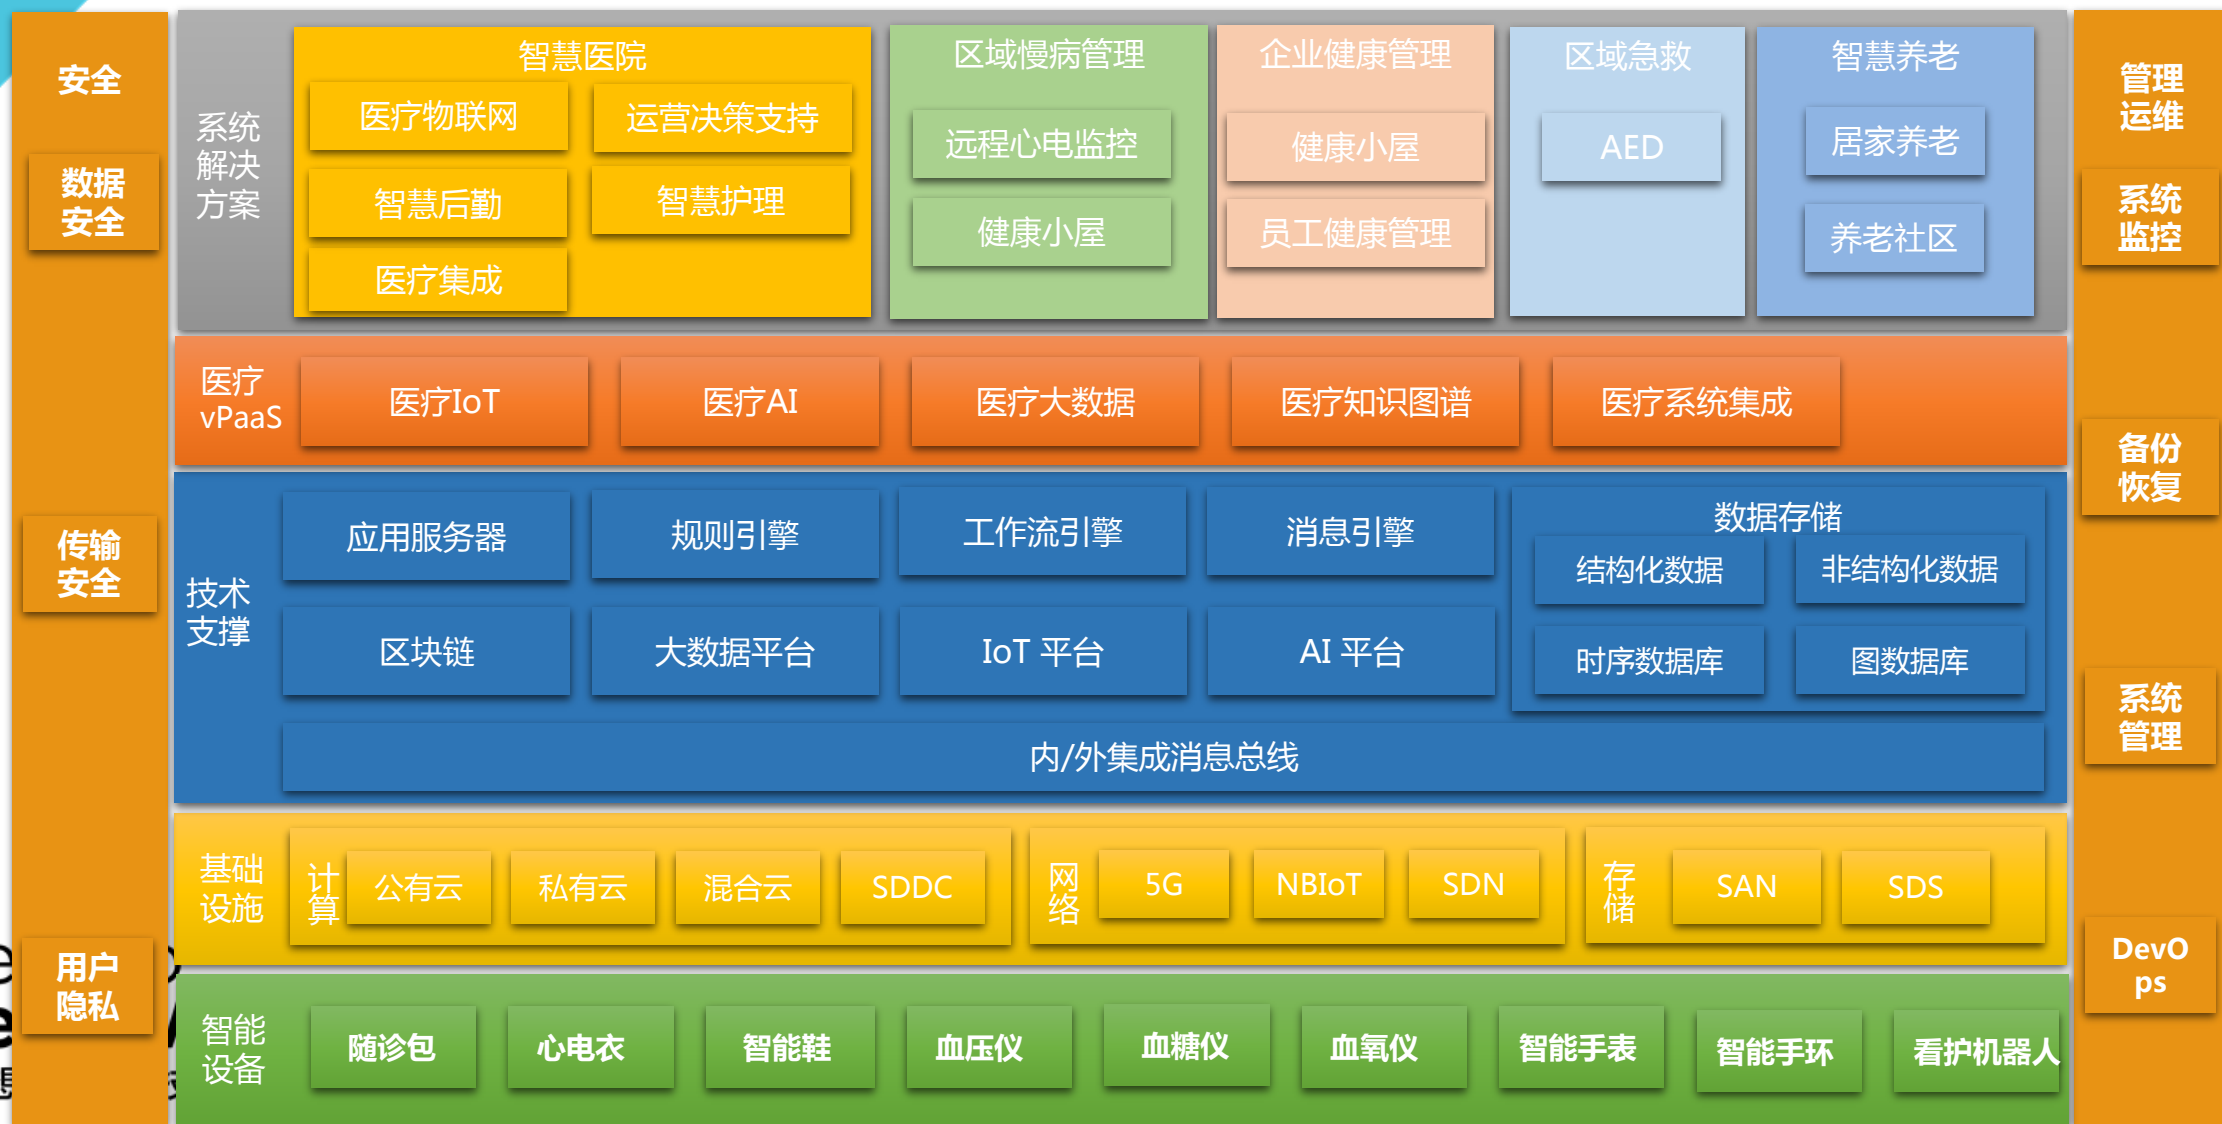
安全

数据安全

传输安全

用户隐私

系统解决方案

智慧医院

医疗物联网

运营决策支持

智慧后勤

智慧护理

医疗集成

区域慢病管理

远程心电监控

健康小屋

企业健康管理

健康小屋

员工健康管理

区域急救

AED

智慧养老

居家养老

养老社区

医疗vPaaS

医疗IoT

医疗AI

医疗大数据

医疗知识图谱

医疗系统集成

技术支撑

应用服务器

规则引擎

工作流引擎

消息引擎

数据存储

结构化数据

非结构化数据

区块链

大数据平台

IoT 平台

AI 平台

时序数据库

图数据库

内/外集成消息总线

基础设施

计算

公有云

私有云

混合云

SDDC

网络

5G

NBIoT

SDN

存储

SAN

SDS

智能设备

随诊包

心电衣

智能鞋

血压仪

血糖仪

血氧仪

智能手表

智能手环

看护机器人

管理运维

系统监控

备份恢复

系统管理

DevOps